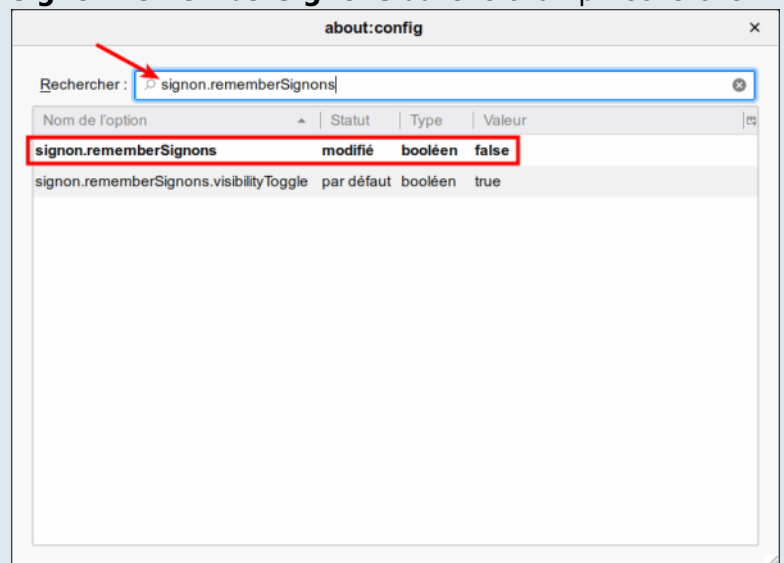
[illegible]

about:config

×

Rechercher : signon.rememberSignons

| Nom de l'option | Statut | Type | Valeur |
|---|---|---|---|
| signon.rememberSignons | modifié | booléen | false |
| signon.rememberSignons.visibilityToggle | par défaut | booléen | true |